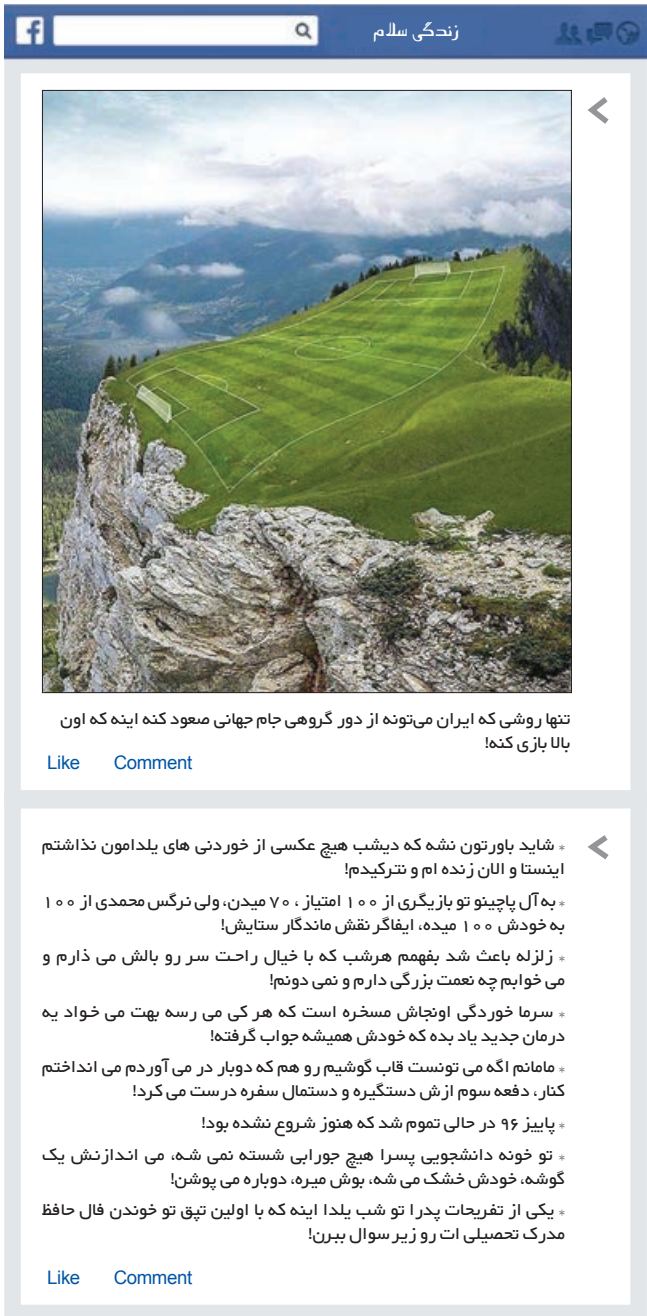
f
زندگی سلام

تنها روشی که ایران می‌تونه از دور گروهی جام جهانی صعود کنه اینه که اون بالا بازی کنه!

Like Comment

* شاید باورتون نشه که دیشب هیچ عکسی از خوردنی های یلدامون نذاشتم اینستا و الان زنده ام و نترکیدم!

* به آل پاچینو تو بازیگری از ۱۰۰ امتیاز، ۷۰ میدن، ولی نرگس محمدی از ۱۰۰ به خودش ۱۰۰ میده، ایفاگر نقش ماندگار ستایش!

* زلزله باعث شد بفهمم هرشب که با خیال راحت سر رو بالش می ذارم و می خوابم چه نعمت بزرگی دارم و نمی دونم!

* سرما خوردگی اونجاش مسخره است که هر کی می رسه بهت می خواد یه درمان جدید یاد بده که خودش همیشه جواب گرفته!

* مامانم اگه می تونست قاب گوشیم رو هم که دوبار در می آوردم می انداختم کنار، دفعه سوم ازش دستگیره و دستمال سفره درست می کرد!

* پاییز ۹۶ در حالی تموم شد که هنوز شروع نشده بود!

* تو خونه دانشجویی پسرا هیچ جورابی شسته نمی شه، می اندازنش یک گوشه، خودش خشک می شه، بوش میره، دوباره می پوشن!

* یکی از تفریحات پدرا تو شب یلدا اینه که با اولین تپق تو خوندن فال حافظ مدرک تحصیلی ات رو زیر سوال ببرن!

Like Comment